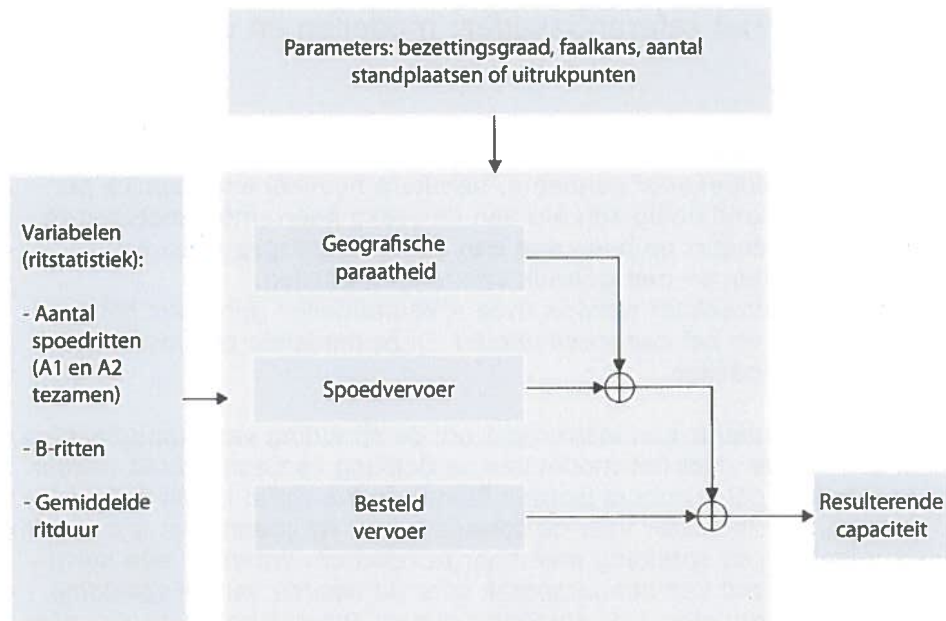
Parameters: bezettingsgraad, faalkans, aantal standplaatsen of uitrukpunten

Variabelen (ritstatistiek):

- Aantal spoedritten (A1 en A2 tezamen)

- B-ritten

- Gemiddelde ritduur

Geografische paraatheid

Spoedvervoer

Besteld vervoer

Resulterende capaciteit